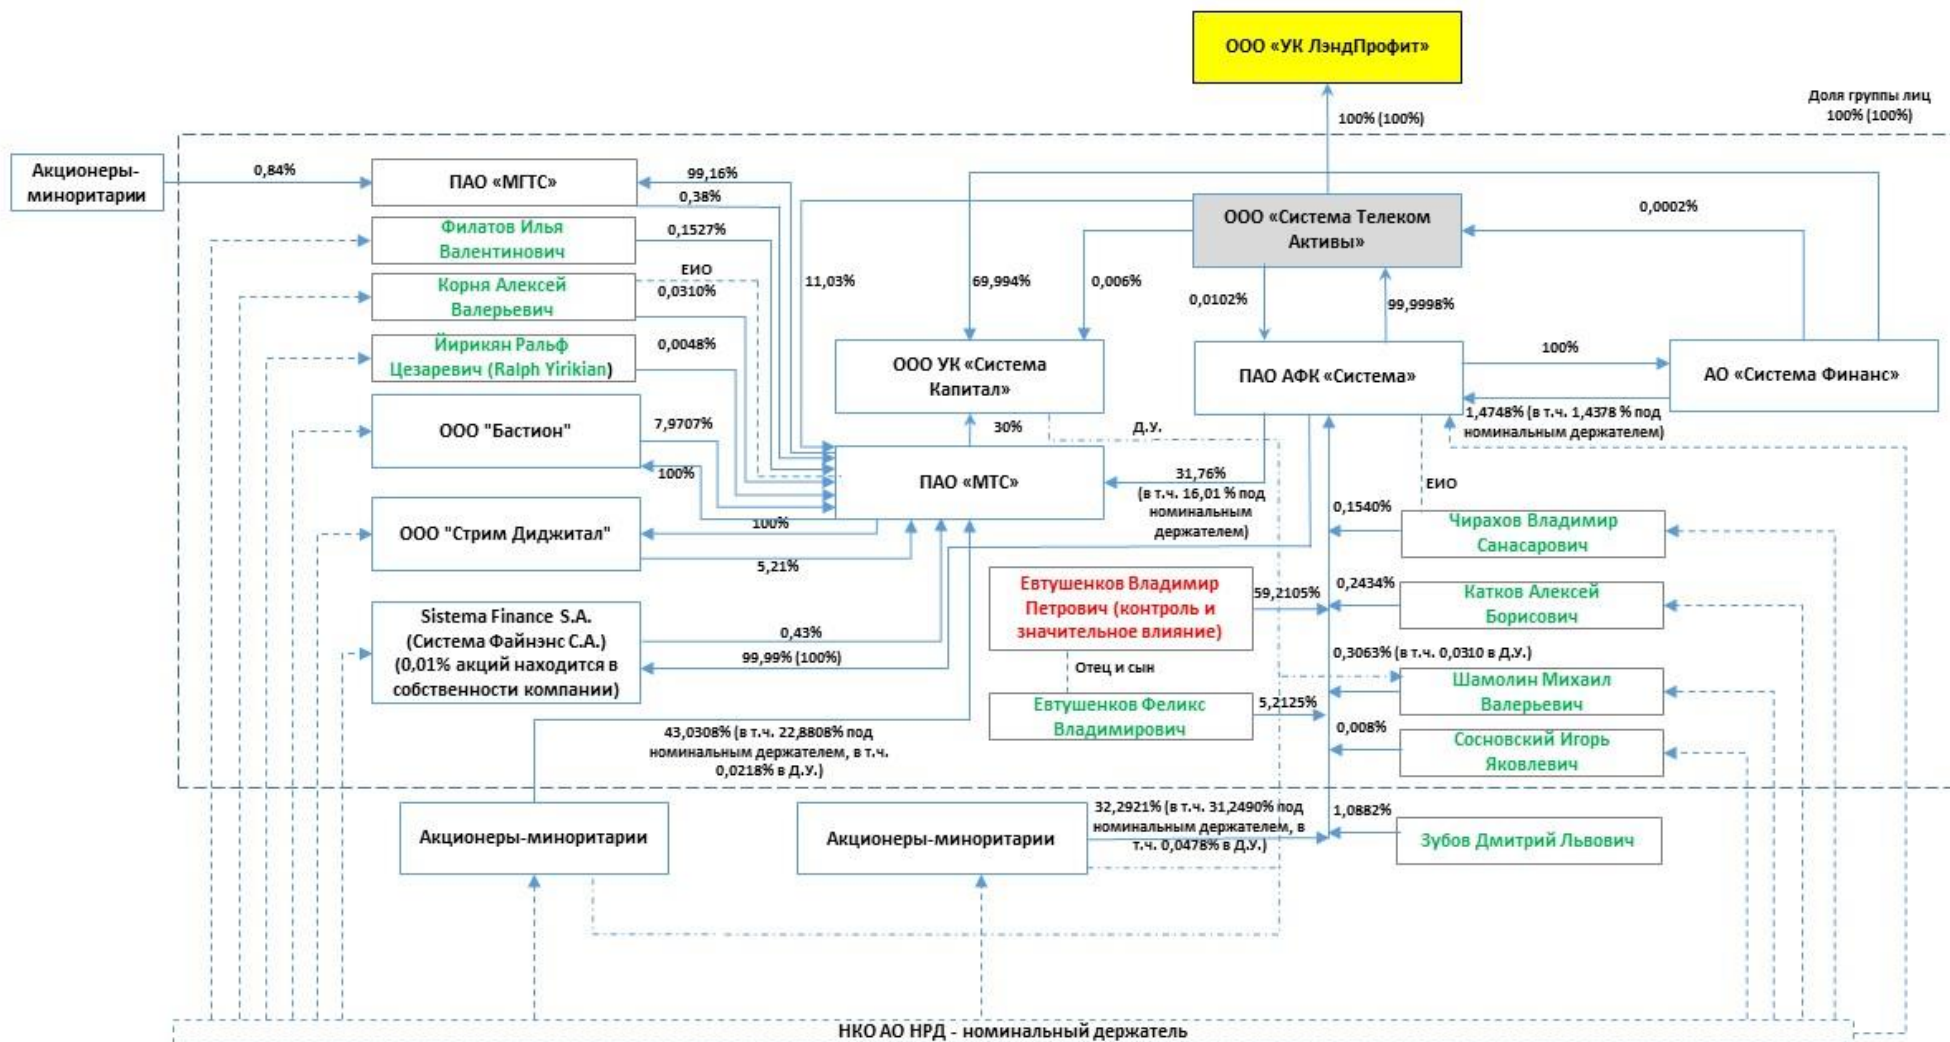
ООО «УК ЛэндПрофит»

Доля группы лиц 100% (100%)

100% (100%)

Акционеры-миноритарии

0,84%

ПАО «МГТС»

99,16%

0,38%

Филатов Илья Валентинович

0,1527%

Корня Алексей Валерьевич

ЕИО

0,0310%

Йирикян Ральф Цезаревич (Ralph Yirikian)

0,0048%

ООО "Бастион"

7,9707%

100%

ООО "Стрим Диджитал"

100%

5,21%

Sistema Finance S.A. (Система Файнэнс С.А.) (0,01% акций находится в собственности компании)

0,43%

99,99% (100%)

11,03%

69,994%

0,006%

ООО «Система Телеком Активы»

0,0002%

0,0102%

99,9998%

ООО УК «Система Капитал»

30%

Д.У.

ПАО АФК «Система»

100%

АО «Система Финанс»

1,4748% (в т.ч. 1,4378 % под номинальным держателем)

ПАО «МТС»

31,76% (в т.ч. 16,01 % под номинальным держателем)

ЕИО

0,1540%

Чирахов Владимир Санасарович

Евтушенков Владимир Петрович (контроль и значительное влияние)

59,2105%

0,2434%

Катков Алексей Борисович

0,3063% (в т.ч. 0,0310 в Д.У.)

Отец и сын

Шамолин Михаил Валерьевич

Евтушенков Феликс Владимирович

5,2125%

0,008%

Сосновский Игорь Яковлевич

43,0308% (в т.ч. 22,8808% под номинальным держателем, в т.ч. 0,0218% в Д.У.)

Акционеры-миноритарии

Акционеры-миноритарии

32,2921% (в т.ч. 31,2490% под номинальным держателем, в т.ч. 0,0478% в Д.У.)

1,0882%

Зубов Дмитрий Львович

НКО АО НРД - номинальный держатель